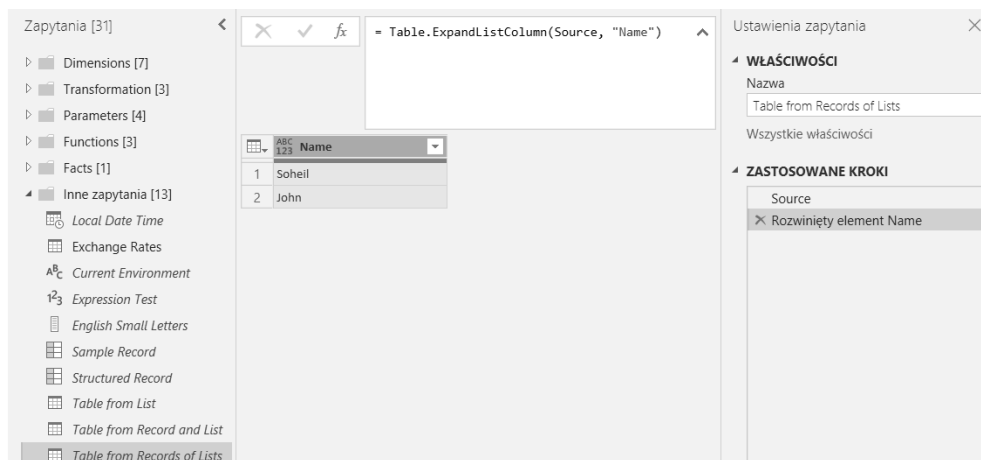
Zapytania [31]

Dimensions [7]

Transformation [3]

Parameters [4]

Functions [3]

Facts [1]

Inne zapytania [13]

Local Date Time

Exchange Rates

Current Environment

Expression Test

English Small Letters

Sample Record

Structured Record

Table from List

Table from Record and List

Table from Records of Lists

= Table.ExpandListColumn(Source, "Name")

| | ABC 123 Name |
|---|---|
| 1 | Soheil |
| 2 | John |

Ustawienia zapytania

WŁAŚCIWOŚCI

Nazwa

Table from Records of Lists

Wszystkie właściwości

ZASTOSOWANE KROKI

Source

Rozwinięty element Name